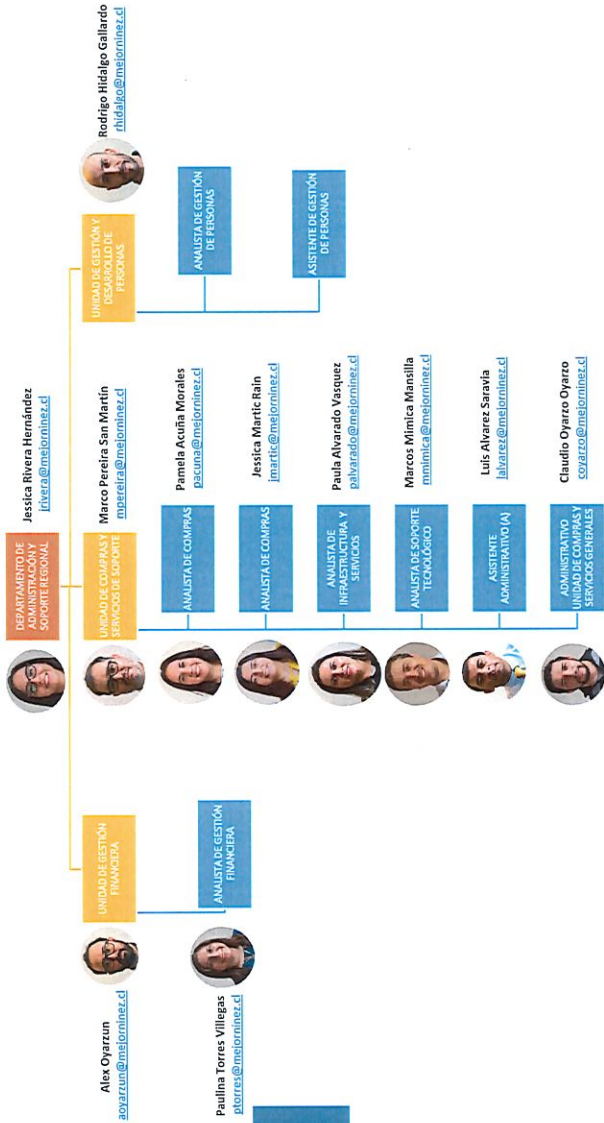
DEPARTAMENTO DE ADMINISTRACIÓN Y SOPORTE REGIONAL
Jessica Rivera Hernández
jrivera@mejorninez.cl

UNIDAD DE GESTIÓN FINANCIERA
Alex Oyarzun
aoyarzun@mejorninez.cl

ANALISTA DE GESTIÓN FINANCIERA
Paulina Torres Villegas
ptorres@mejorninez.cl

UNIDAD DE COMPRAS Y SERVICIOS DE SOPORTE
Marco Pereira San Martín
mpereira@mejorninez.cl

ANALISTA DE COMPRAS
Pamela Acuña Morales
pacuna@mejorninez.cl

ANALISTA DE COMPRAS
Jessica Martic Rain
jmartic@mejorninez.cl

ANALISTA DE INFRAESTRUCTURA Y SERVICIOS
Paula Alvarado Vasquez
palvarado@mejorninez.cl

ANALISTA DE SOPORTE TECNOLÓGICO
Marcos Mimica Mansilla
mmimica@mejorninez.cl

ASISTENTE ADMINISTRATIVO (A)
Luis Alvarez Saravia
lalvarez@mejorninez.cl

ADMINISTRATIVO UNIDAD DE COMPRAS Y SERVICIOS GENERALES
Claudio Oyarzo Oyarzo
coyarzo@mejorninez.cl

UNIDAD DE GESTIÓN Y DESARROLLO DE PERSONAS
Rodrigo Hidalgo Gallardo
rhidalgo@mejorninez.cl

ANALISTA DE GESTIÓN DE PERSONAS

ASISTENTE DE GESTIÓN DE PERSONAS